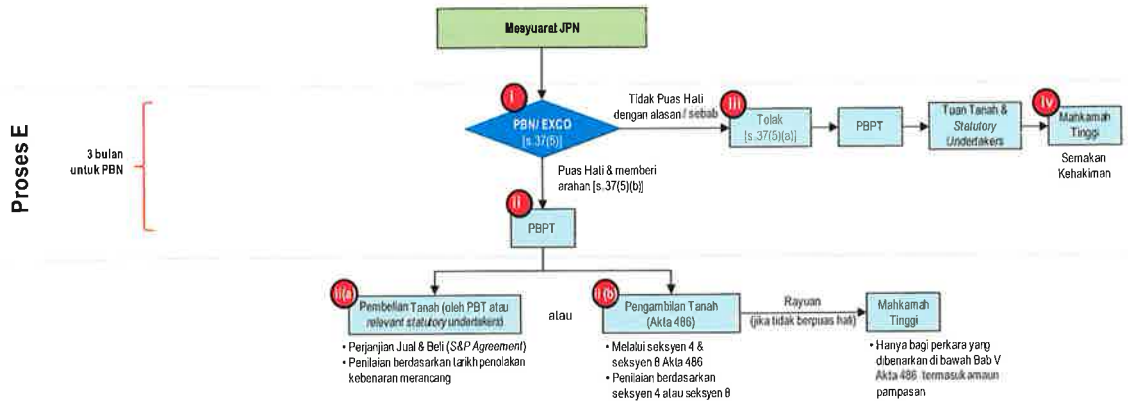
Proses E

3 bulan untuk PBN

Mesyuarat JPN

i

PBN/ EXCO [s.37(5)]

Tidak Puas Hati dengan alasan / sebab

iii

Tolak [s.37(5)(a)]

PBPT

Tuan Tanah & *Statutory Undertakers*

iv

Mahkamah Tinggi

Semakan Kehakiman

Puas Hati & memberi arahan [s.37(5)(b)]

ii

PBPT

ii(a)

Pembelian Tanah (oleh PBT atau *relevant statutory undertakers*)

• Perjanjian Jual & Beli (*S&P Agreement*)
• Penilaian berdasarkan tarikh penolakan kebenaran merancang

atau

ii(b)

Pengambilan Tanah (Akta 486)

• Melalui seksyen 4 & seksyen 8 Akta 486
• Penilaian berdasarkan seksyen 4 atau seksyen 8

Rayuan (jika tidak berpuas hati)

Mahkamah Tinggi

• Hanya bagi perkara yang dibenarkan di bawah Bab V Akta 486 termasuk amaun pampasan